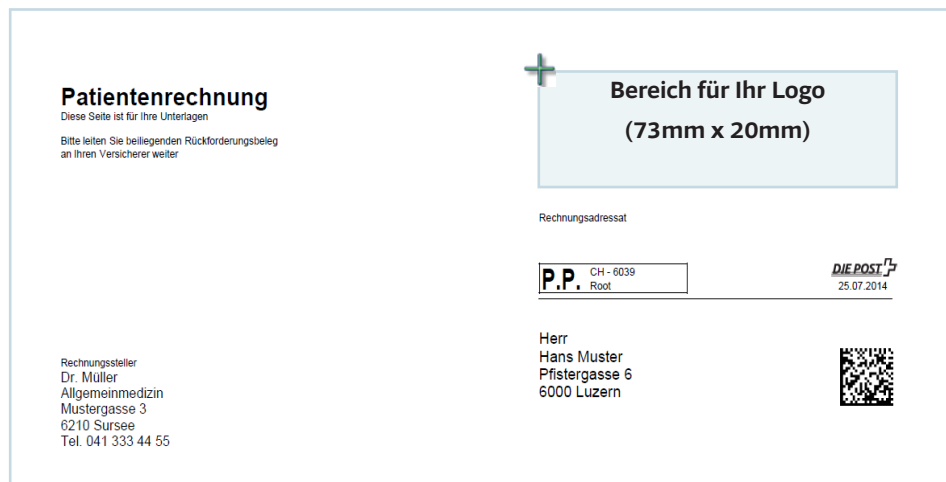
Patientenrechnung
Diese Seite ist für Ihre Unterlagen

Bitte leiten Sie beiliegenden Rückforderungsbeleg an Ihren Versicherer weiter

Bereich für Ihr Logo
(73mm x 20mm)

Rechnungsadressat

P.P. CH - 6039 Root

DIE POST
25.07.2014

Herr
Hans Muster
Pfistergasse 6
6000 Luzern

Rechnungssteller
Dr. Müller
Allgemeinmedizin
Mustergasse 3
6210 Sursee
Tel. 041 333 44 55